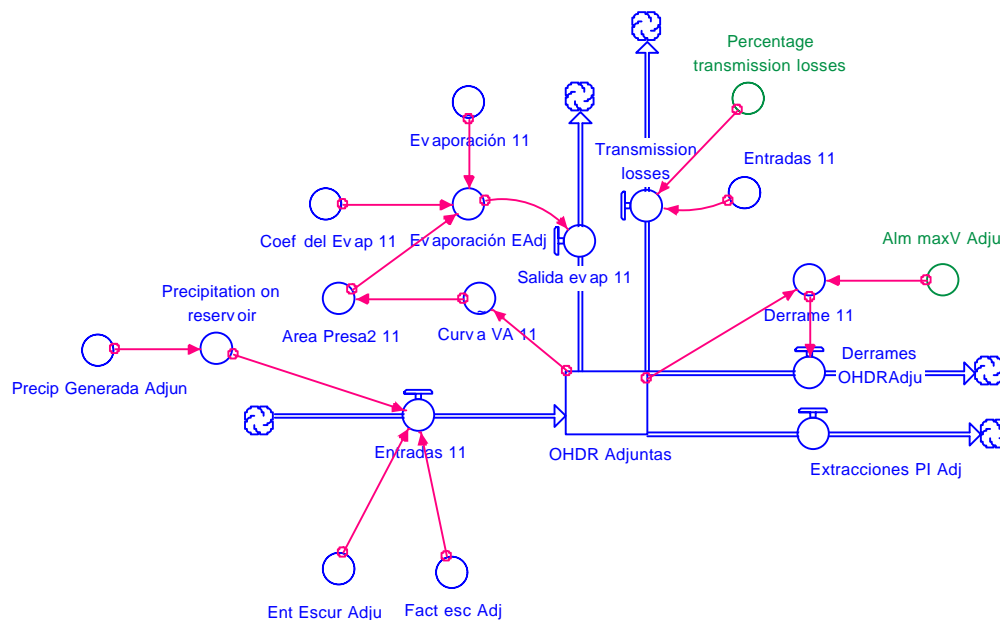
Percentage transmission losses

Evaporación 11

Transmission losses

Entradas 11

Coef del Evap 11

Evaporación EAdj

Salida evap 11

Alm maxV Adju

Precipitation on reservoir

Area Presa2 11

Curva VA 11

Derrame 11

Derrames OHDRAdju

Precip Generada Adjun

Entradas 11

OHDR Adjuntas

Extracciones PI Adj

Ent Escur Adju

Fact esc Adj